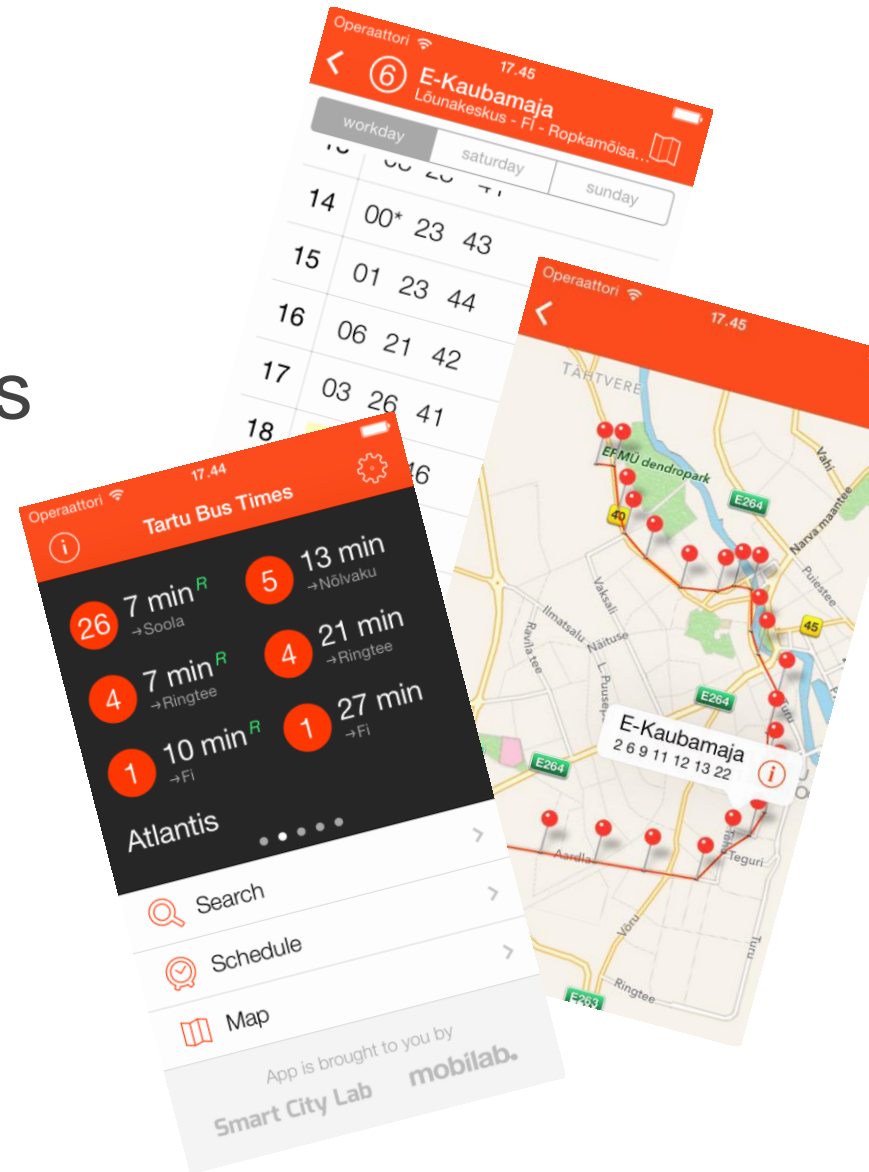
s

Operaattori 17.45
6 E-Kaubamaja
Lõunakeskus - Fi - Ropkamõisa...
workday saturday sunday

| 14 | 00* 23 43 |
|---|---|
| 15 | 01 23 44 |
| 16 | 06 21 42 |
| 17 | 03 26 41 |
| 18 | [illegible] 46 |

Operaattori 17.45
TÄHTVERE
EMÜ dendropark
40
E264
Vahi
Narva maantee
Puiestee
45
Vaksali
Ilmatsalu
Näituse
Ravila tee
L. Puusepa
E264
E-Kaubamaja
2 6 9 11 12 13 22
E264
Aardla
Teguri
Võru
Tartu
Turu
Ringtee
E263

Operaattori 17.44
Tartu Bus Times
26 7 min R →Soola
5 13 min →Nõlvaku
4 7 min R →Ringtee
4 21 min →Ringtee
1 10 min R →Fi
1 27 min →Fi
Atlantis
Search
Schedule
Map
App is brought to you by
Smart City Lab
mobilab.